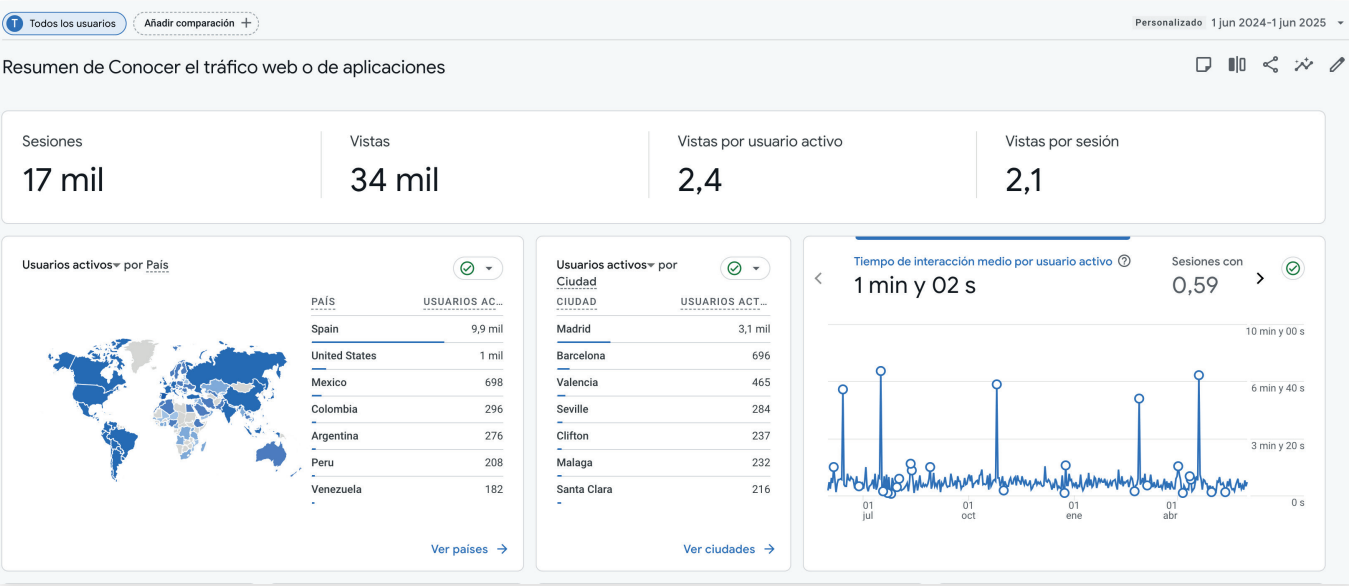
T Todos los usuarios
Añadir comparación +

Personalizado 1 jun 2024-1 jun 2025

Resumen de Conocer el tráfico web o de aplicaciones

Sesiones
17 mil

Vistas
34 mil

Vistas por usuario activo
2,4

Vistas por sesión
2,1

Usuarios activos por País

| PAÍS | USUARIOS AC... |
|---|---|
| Spain | 9,9 mil |
| United States | 1 mil |
| Mexico | 698 |
| Colombia | 296 |
| Argentina | 276 |
| Peru | 208 |
| Venezuela | 182 |

Ver países →

Usuarios activos por Ciudad

| CIUDAD | USUARIOS ACT... |
|---|---|
| Madrid | 3,1 mil |
| Barcelona | 696 |
| Valencia | 465 |
| Seville | 284 |
| Clifton | 237 |
| Malaga | 232 |
| Santa Clara | 216 |

Ver ciudades →

Tiempo de interacción medio por usuario activo
1 min y 02 s

Sesiones con
0,59

10 min y 00 s
6 min y 40 s
3 min y 20 s
0 s

01 jul
01 oct
01 ene
01 abr